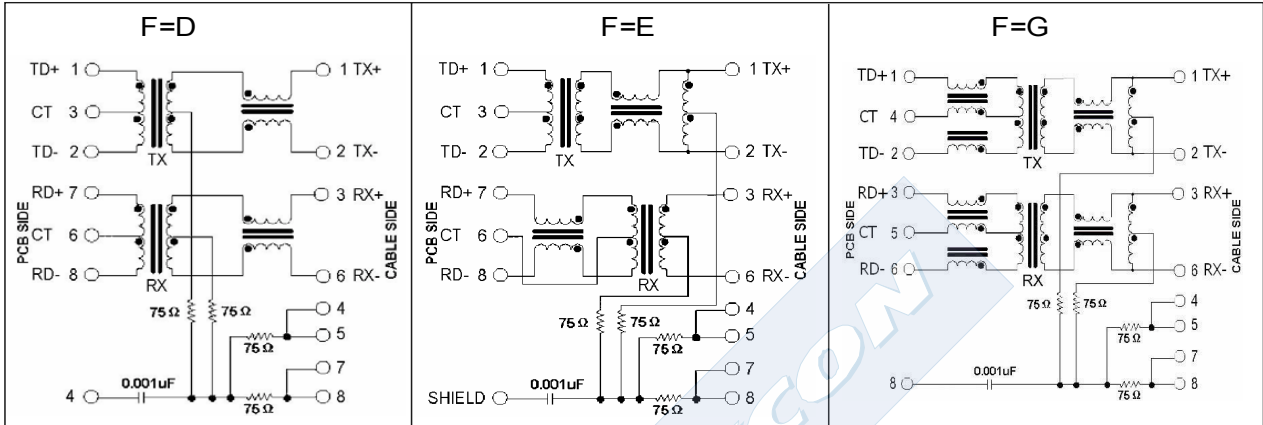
F=D

TD+ 1
CT 3
TD- 2
TX
1 TX+
2 TX-
RD+ 7
CT 6
RD- 8
RX
3 RX+
6 RX-
PCB SIDE
CABLE SIDE
75 Ω
75 Ω
4
5
75 Ω
7
8
75 Ω
4
0.001uF

F=E

TD+ 1
CT 3
TD- 2
TX
1 TX+
2 TX-
RD+ 7
CT 6
RD- 8
RX
3 RX+
6 RX-
PCB SIDE
CABLE SIDE
75 Ω
75 Ω
4
5
75 Ω
7
8
75 Ω
SHIELD
0.001uF

F=G

TD+ 1
CT 4
TD- 2
TX
1 TX+
2 TX-
RD+ 3
CT 5
RD- 6
RX
3 RX+
6 RX-
PCB SIDE
CABLE SIDE
75 Ω
75 Ω
4
5
75 Ω
7
8
75 Ω
8
0.001uF